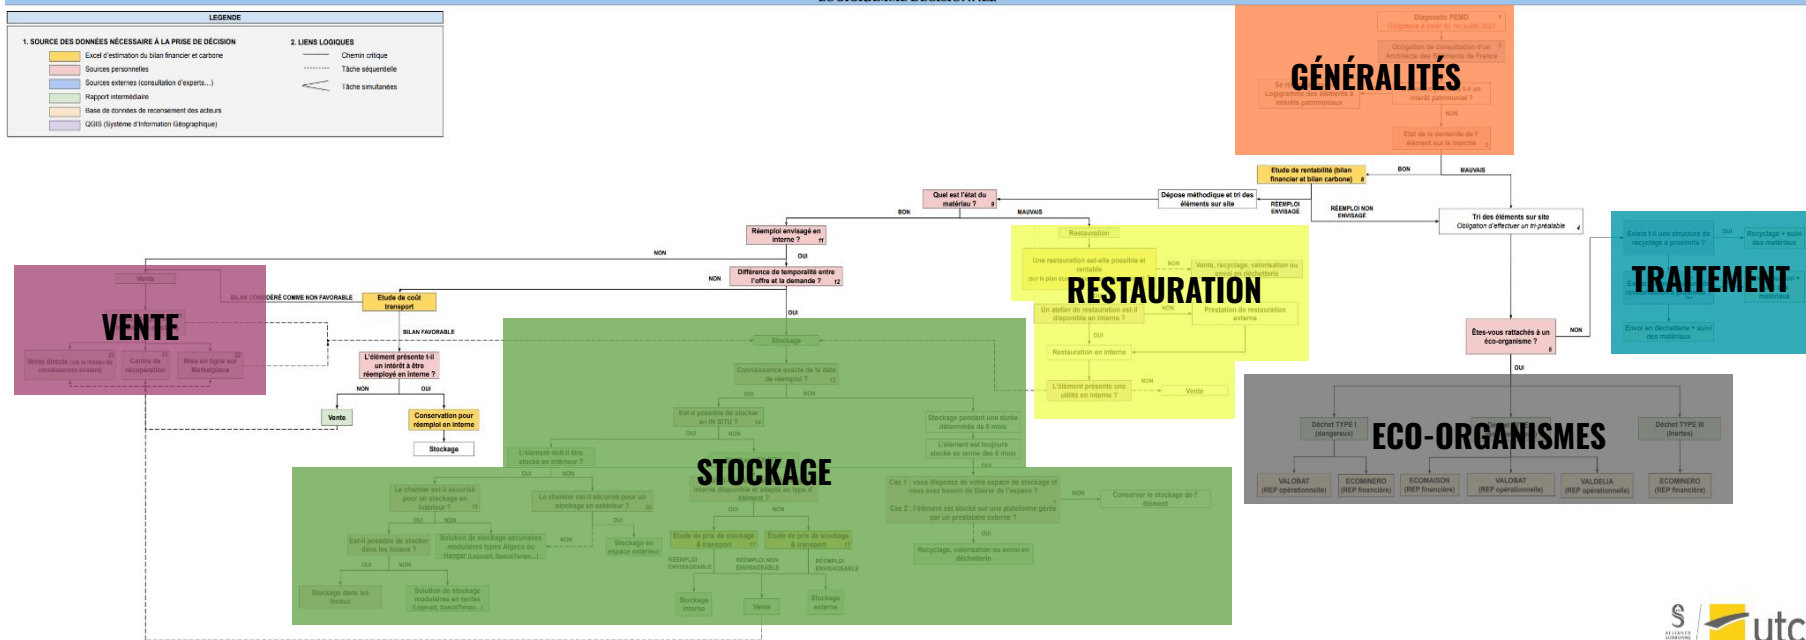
LEGENDE

1. SOURCE DES DONNÉES NÉCESSAIRE À LA PRISE DE DÉCISION
Excel d'estimation du bilan financier et carbone
Sources personnelles
Sources externes (consultation d'experts...)
Rapport intermédiaire
Base de données de recensement des acteurs
QGIS (Système d'Information Géographique)

2. LIENS LOGIQUES
Chemin critique
Tâche séquentielle
Tâche simultanées

GÉNÉRALITÉS
Diagnostic PEMD
Obligation de consultation d'un Architecte des Bâtiments de France
Logigramme des éléments à intérêts patrimoniaux
un intérêt patrimonial ?
NON
Etat de la demande de l'élément sur le marché
Etude de rentabilité (bilan financier et bilan carbone)
BON
MAUVAIS
Dépose méthodique et tri des éléments sur site
RÉEMPLOI ENVISAGÉ
RÉEMPLOI NON ENVISAGÉ
Tri des éléments sur site
Obligation d'effectuer un tri préalable
Quel est l'état du matériau ?
BON
MAUVAIS
Réemploi envisagé en interne ?
OUI
NON
Différence de temporalité entre l'offre et la demande ?
NON
OUI

VENTE
Vente
Vente directe
Centre de récupération
Mise en ligne sur Marketplace
BILAN CONSIDÉRÉ COMME NON FAVORABLE
Etude de coût transport
BILAN FAVORABLE
L'élément présente t-il un intérêt à être réemployé en interne ?
NON
OUI
Vente
Conservation pour réemploi en interne
Stockage

RESTAURATION
Restauration
Une restauration est-elle possible et rentable
NON
Vente, recyclage, valorisation ou envoi en déchetterie
Un atelier de restauration est-il disponible en interne ?
NON
Prestation de restauration externe
OUI
Restauration en interne
L'élément présente une utilité en interne ?
NON
Vente

TRAITEMENT
Existe t-il une structure de recyclage à proximité ?
OUI
Recyclage + suivi des matériaux
Envoi en déchetterie + suivi des matériaux
Êtes-vous rattachés à un éco-organisme ?
NON
OUI

ECO-ORGANISMES
Déchet TYPE I (dangereux)
Déchet TYPE III (inertes)
VALOBAT (REP opérationnelle)
ECOMINERO (REP financière)
ECOMAISON (REP financière)
VALOBAT (REP opérationnelle)
VALDELIA (REP opérationnelle)
ECOMINERO (REP financière)

STOCKAGE
Stockage
Connaissance exacte de la date de réemploi ?
OUI
NON
Est-il possible de stocker en IN SITU ?
OUI
NON
Stockage pendant une durée déterminée de 6 mois
L'élément est toujours stocké au terme des 6 mois
OUI
L'élément doit-il être stocké en intérieur ?
OUI
NON
Le chantier est-il sécurisé pour un stockage en intérieur ?
Le chantier est-il sécurisé pour un stockage en extérieur ?
OUI
NON
Est-il possible de stocker dans les locaux ?
Solution de stockages sécurisées modulaires types Algeco ou Hangar
NON
Stockage en espace extérieur
OUI
NON
Stockage dans les locaux
Solution de stockage modulaires en tentes
Etude de prix de stockage & transport
Etude de prix de stockage & transport
RÉEMPLOI ENVISAGEABLE
RÉEMPLOI NON ENVISAGEABLE
RÉEMPLOI ENVISAGEABLE
Stockage interne
Vente
Stockage externe
Cas 1 : vous disposez de votre espace de stockage et vous avez besoin de libérer de l'espace ?
Cas 2 : l'élément est stocké sur une plateforme gérée par un prestataire externe ?
NON
Conserver le stockage de l'élément
OUI
Recyclage, valorisation ou envoi en déchetterie

utc